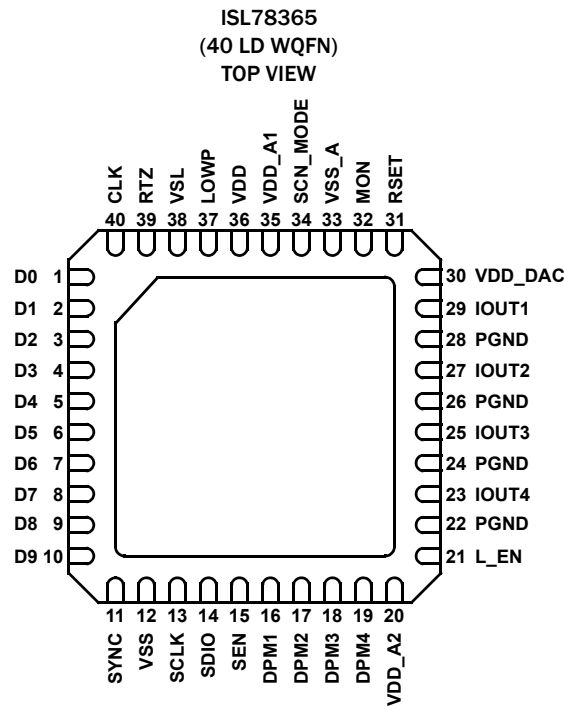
ISL78365
(40 LD WQFN)
TOP VIEW

CLK 40
RTZ 39
VSL 38
LOWP 37
VDD 36
VDD_A1 35
SCN_MODE 34
VSS_A 33
MON 32
RSET 31

D0 1
D1 2
D2 3
D3 4
D4 5
D5 6
D6 7
D7 8
D8 9
D9 10

30 VDD_DAC
29 IOUT1
28 PGND
27 IOUT2
26 PGND
25 IOUT3
24 PGND
23 IOUT4
22 PGND
21 L_EN

11 SYNC
12 VSS
13 SCLK
14 SDIO
15 SEN
16 DPM1
17 DPM2
18 DPM3
19 DPM4
20 VDD_A2